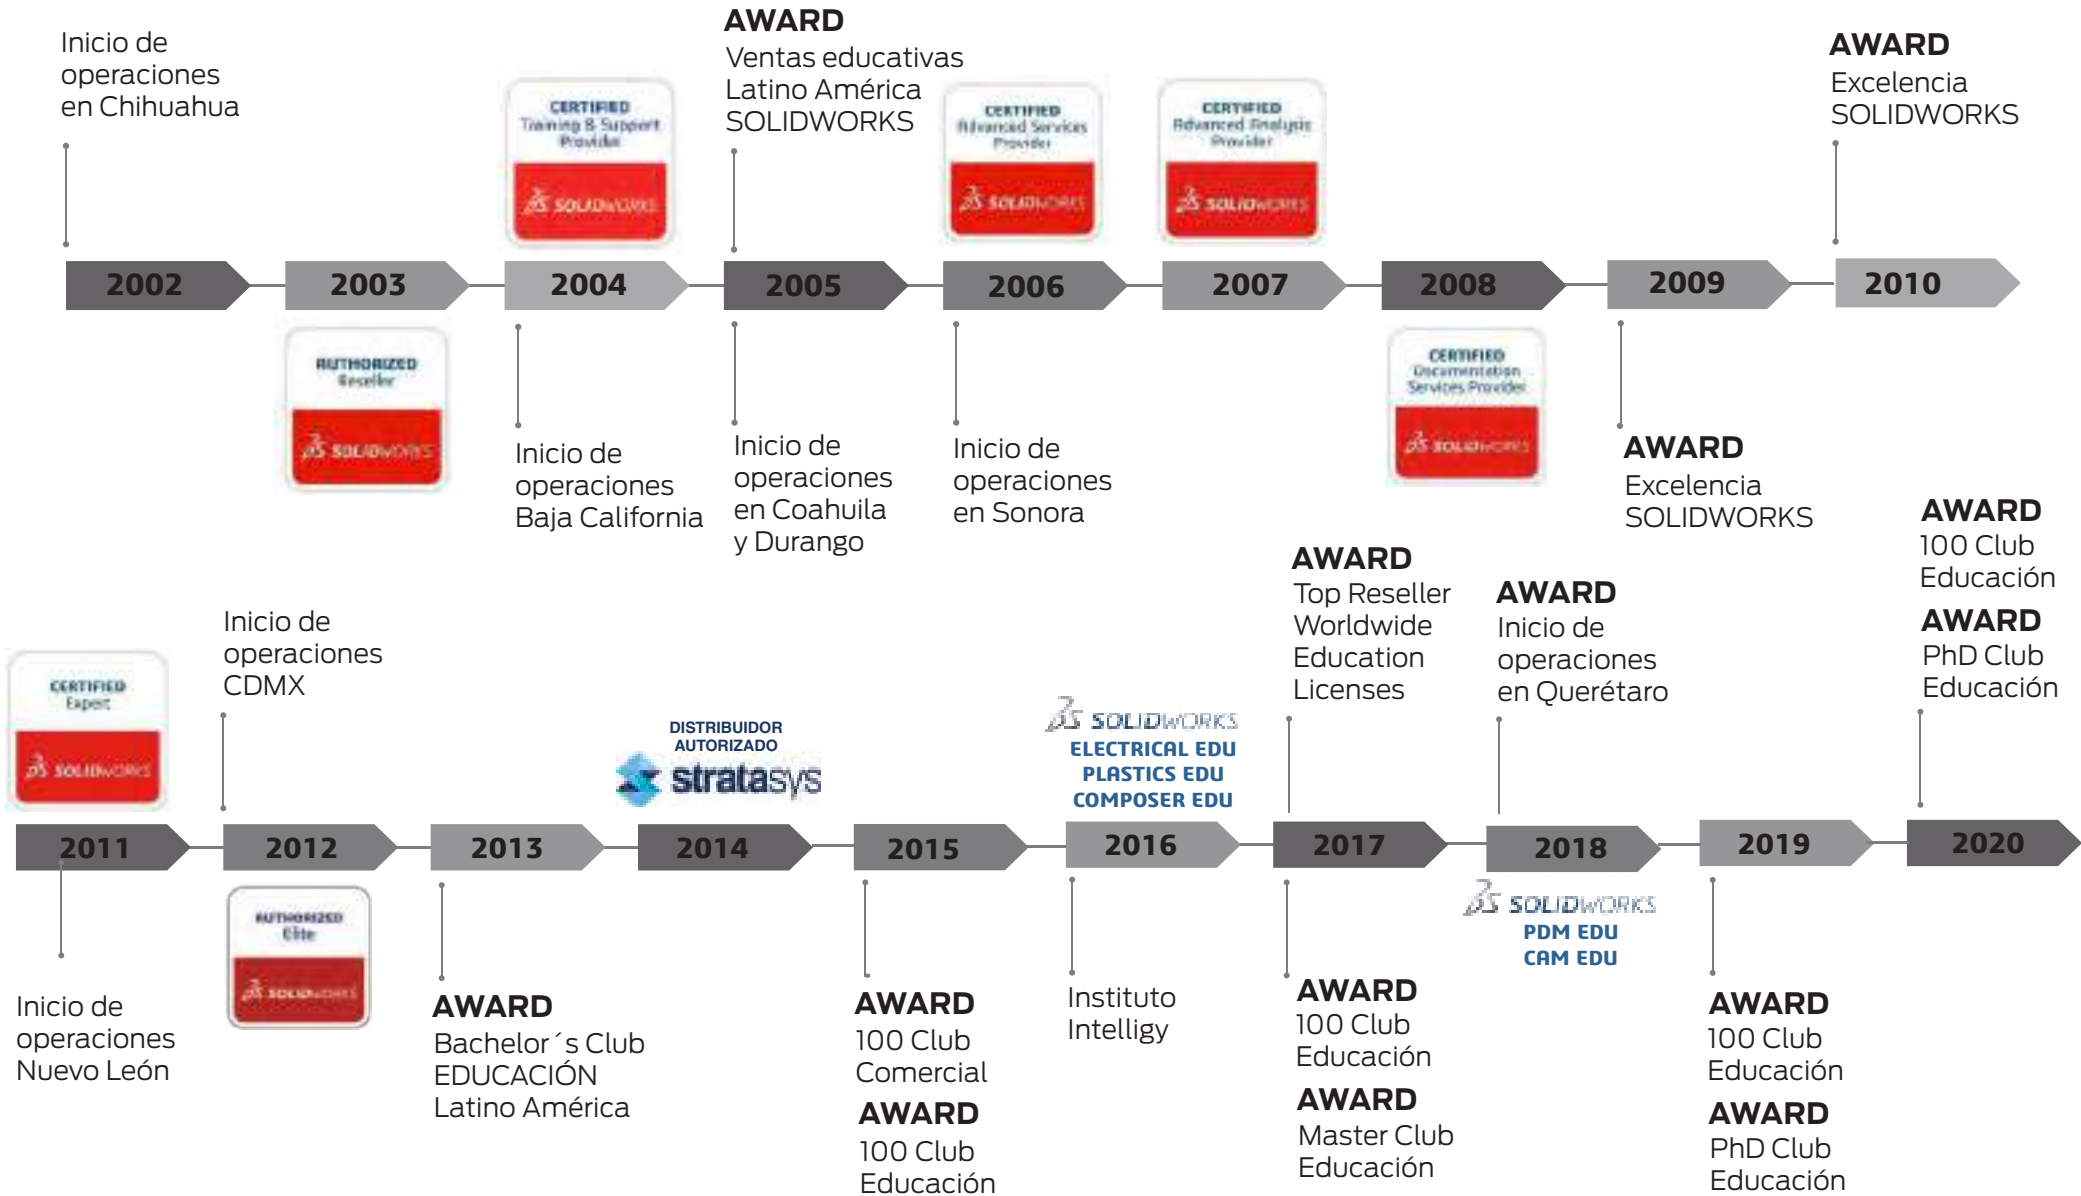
Inicio de operaciones en Chihuahua

CERTIFIED Training & Support Provider SOLIDWORKS

AWARD
Ventas educativas Latino América SOLIDWORKS

CERTIFIED Advanced Services Provider SOLIDWORKS

CERTIFIED Advanced Analysis Provider SOLIDWORKS

AWARD
Excelencia SOLIDWORKS

2002 2003 2004 2005 2006 2007 2008 2009 2010

AUTHORIZED Reseller SOLIDWORKS

Inicio de operaciones Baja California

Inicio de operaciones en Coahuila y Durango

Inicio de operaciones en Sonora

CERTIFIED Documentation Services Provider SOLIDWORKS

AWARD
Excelencia SOLIDWORKS

AWARD
100 Club Educación

AWARD
PhD Club Educación

AWARD
Top Reseller Worldwide Education Licenses

AWARD
Inicio de operaciones en Querétaro

CERTIFIED Expert SOLIDWORKS

Inicio de operaciones CDMX

DISTRIBUIDOR AUTORIZADO
stratasys

SOLIDWORKS
ELECTRICAL EDU
PLASTICS EDU
COMPOSER EDU

2011 2012 2013 2014 2015 2016 2017 2018 2019 2020

Inicio de operaciones Nuevo León

AUTHORIZED Elite SOLIDWORKS

AWARD
Bachelor´s Club EDUCACIÓN Latino América

AWARD
100 Club Comercial

AWARD
100 Club Educación

Instituto Intelligy

AWARD
100 Club Educación

AWARD
Master Club Educación

SOLIDWORKS
PDM EDU
CAM EDU

AWARD
100 Club Educación

AWARD
PhD Club Educación